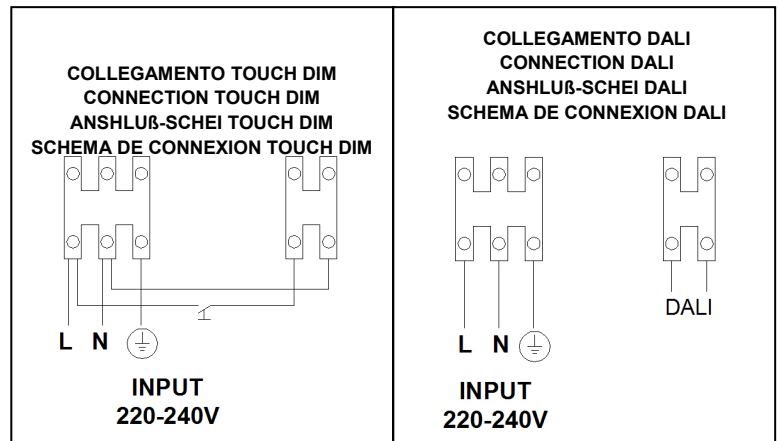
COLLEGAMENTO TOUCH DIM
CONNECTION TOUCH DIM
ANSHLUß-SCHEI TOUCH DIM
SCHEMA DE CONNEXION TOUCH DIM

L N

INPUT
220-240V

COLLEGAMENTO DALI
CONNECTION DALI
ANSHLUß-SCHEI DALI
SCHEMA DE CONNEXION DALI

DALI

L N

INPUT
220-240V